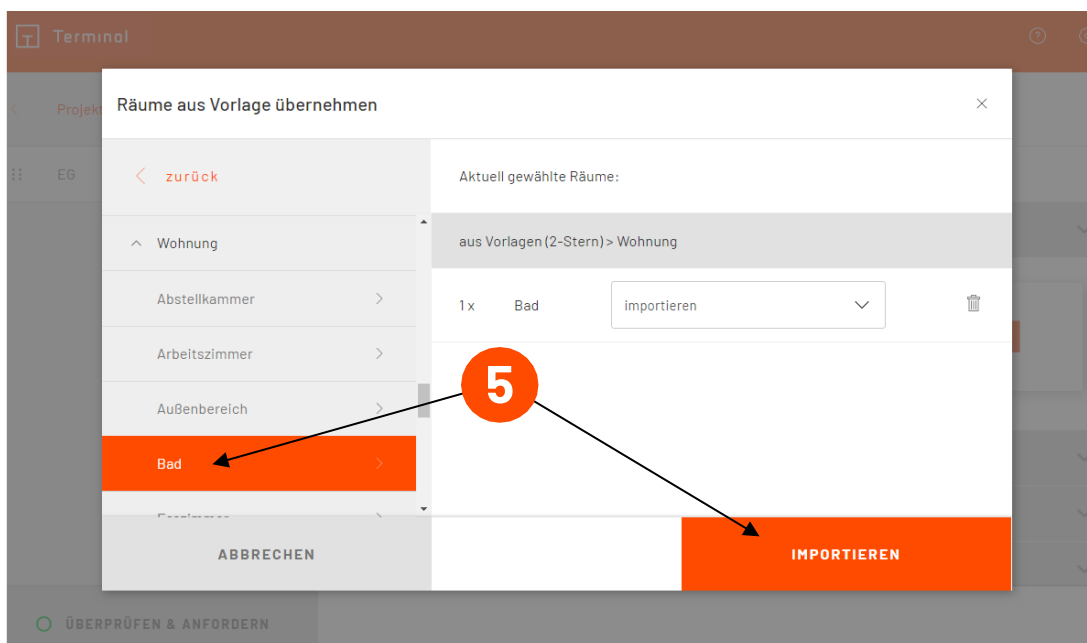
Terminal

Projekt

EG

Räume aus Vorlage übernehmen

×

zurück

Wohnung

Abstellkammer

Arbeitszimmer

Außenbereich

Bad

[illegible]

Aktuell gewählte Räume:

aus Vorlagen (2-Stern) > Wohnung

1 x Bad importieren

5

ABBRECHEN

IMPORTIEREN

ÜBERPRÜFEN & ANFORDERN